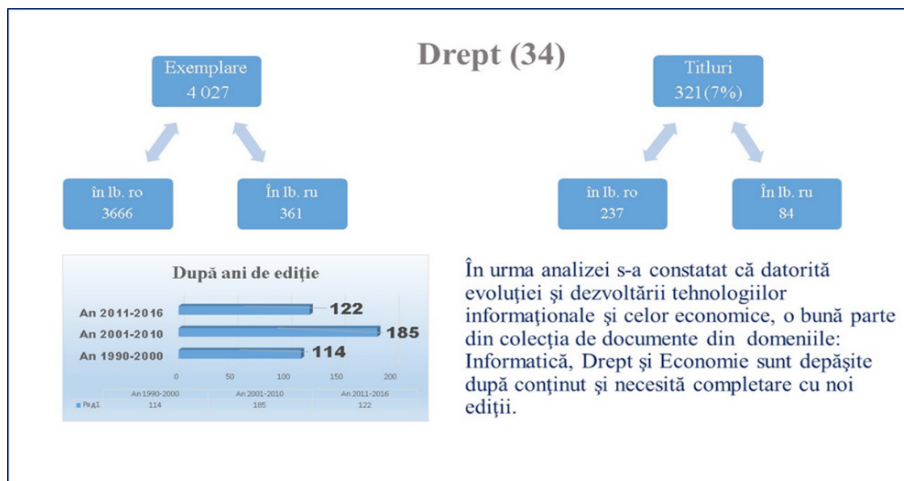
Drept (34)

Exemplare
4 027

în lb. ro
3666

În lb. ru
361

Titluri
321(7%)

în lb. ro
237

În lb. ru
84

După ani de ediție

An 2011-2016 122
An 2001-2010 185
An 1990-2000 114

0 50 100 150 200

| | An 1990-2000 | An 2001-2010 | An 2011-2016 |
|---|---|---|---|
| Ряд1 | 114 | 185 | 122 |

În urma analizei s-a constatat că datorită evoluției și dezvoltării tehnologiilor informaționale și celor economice, o bună parte din colecția de documente din domeniile: Informatică, Drept și Economie sunt depășite după conținut și necesită completare cu noi ediții.